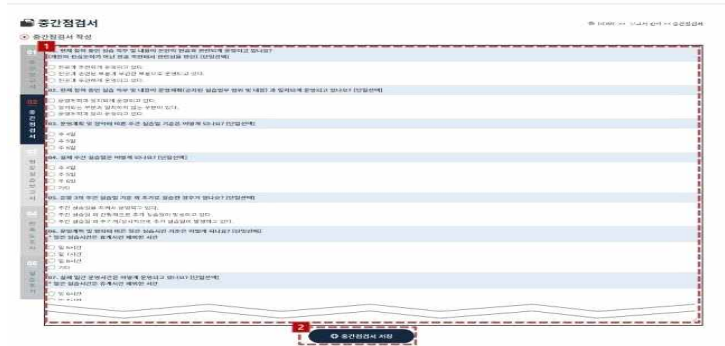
중간점검서

중간점검서 작성

1

01. 현재 참여 중인 실습 직무 및 내용이 전공과 관련하게 운영되고 있나요?
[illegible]
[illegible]
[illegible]
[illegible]

02. 현재 참여 중인 실습 직무 및 내용이 운영계획(교차된 실습협약 협약 및 내용)과 일치하게 운영되고 있나요? [단일선택]
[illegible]
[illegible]
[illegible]

03. 운영계획 및 협약에 따른 주간 실습일 기준은 어떻게 되나요? [단일선택]
주 4일
주 5일
주 6일

04. 실제 주간 실습일은 어떻게 되나요? [단일선택]
주 4일
주 5일
주 6일
기타

05. 운영 3개 주간 실습일 기준 에 초과로 실습한 경우가 있나요? [단일선택]
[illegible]
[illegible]
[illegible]

06. 운영계획 및 협약에 따른 일일 실습시간 기준은 어떻게 되나요? [단일선택]
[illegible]
일 6시간
일 7시간
일 8시간
기타

07. 실제 일일 운영시간은 어떻게 운영되고 있나요? [단일선택]
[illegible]
일 6시간
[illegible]

2

중간점검서 저장

중간점검서

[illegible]